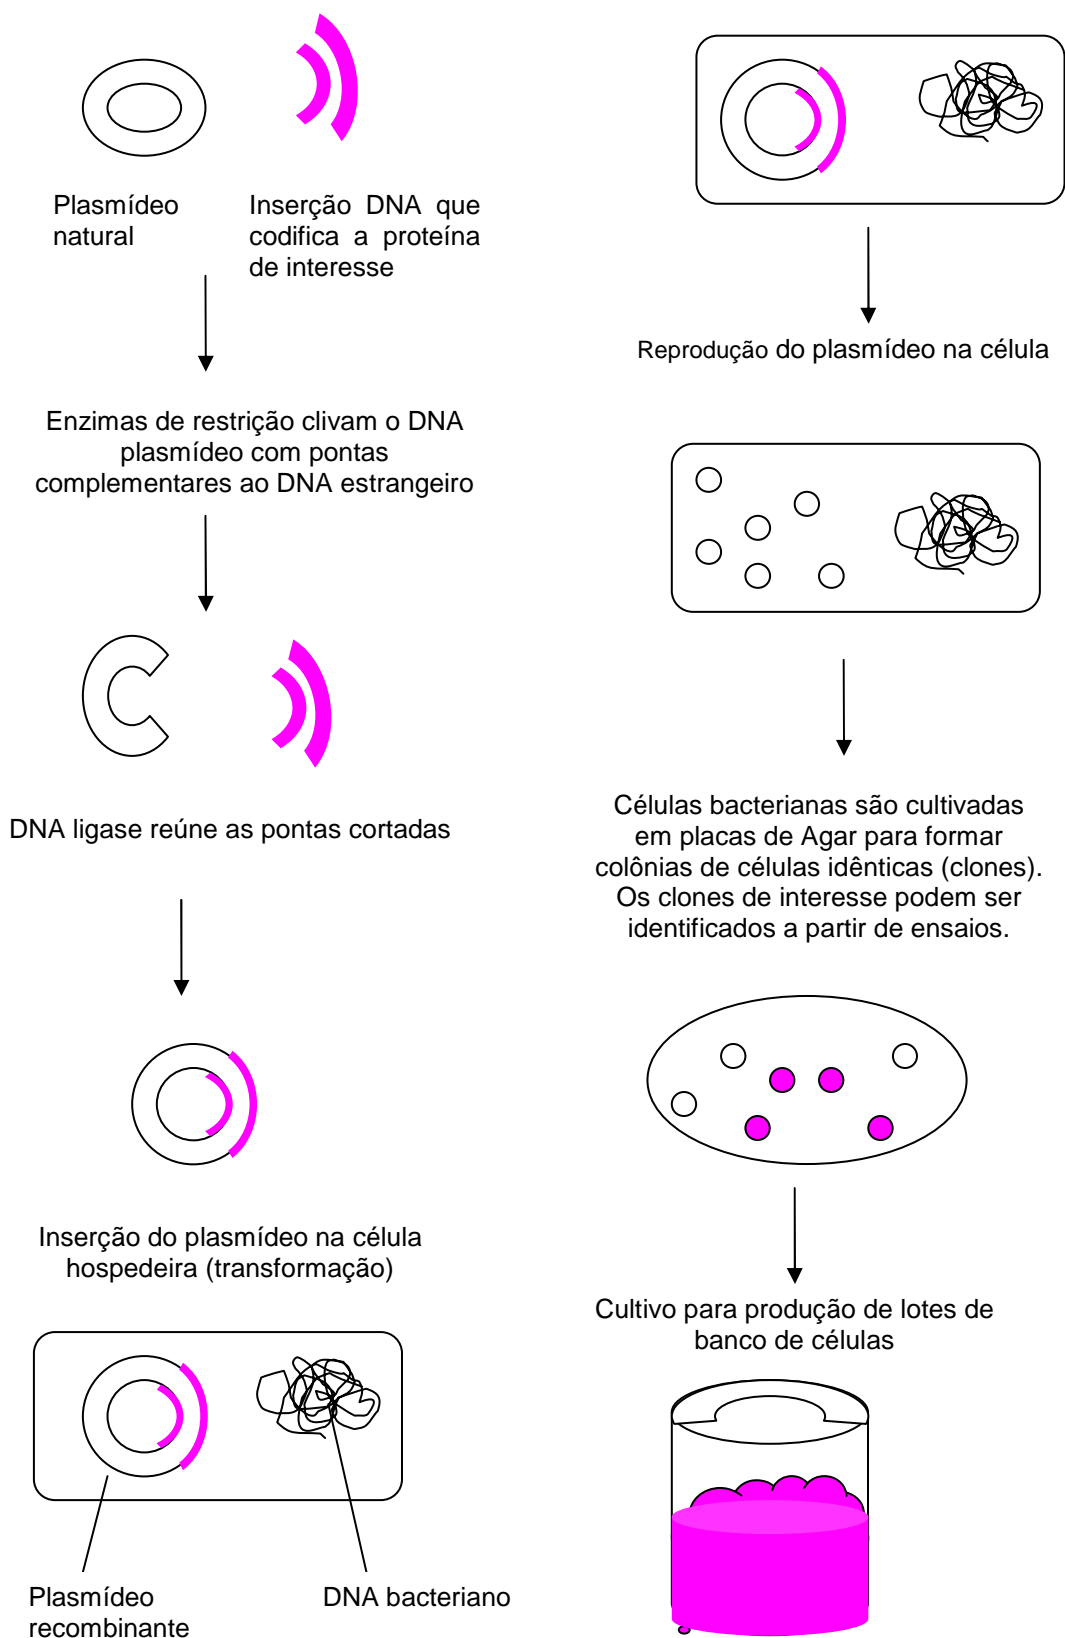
Plasmídeo natural

Inserção DNA que codifica a proteína de interesse

Enzimas de restrição clivam o DNA plasmídeo com pontas complementares ao DNA estrangeiro

DNA ligase reúne as pontas cortadas

Inserção do plasmídeo na célula hospedeira (transformação)

Plasmídeo recombinante

DNA bacteriano

Reprodução do plasmídeo na célula

Células bacterianas são cultivadas em placas de Agar para formar colônias de células idênticas (clones). Os clones de interesse podem ser identificados a partir de ensaios.

Cultivo para produção de lotes de banco de células